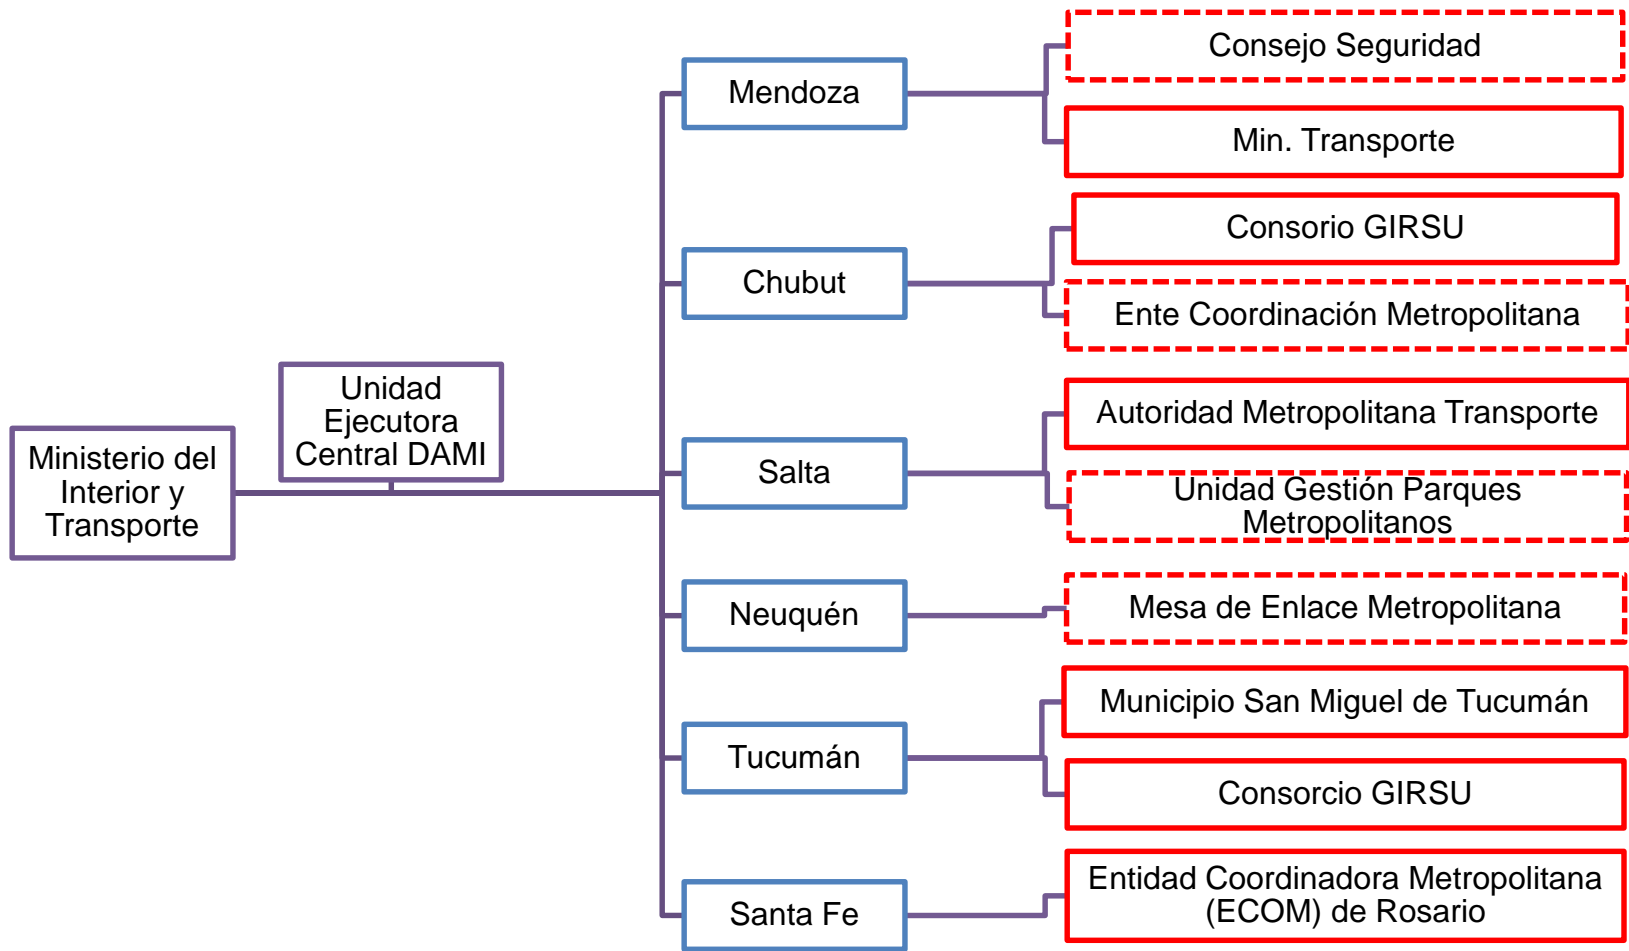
Ministerio del Interior y Transporte

Unidad Ejecutora Central DAMI

Mendoza

Consejo Seguridad

Min. Transporte

Chubut

Consorio GIRSU

Ente Coordinación Metropolitana

Salta

Autoridad Metropolitana Transporte

Unidad Gestión Parques Metropolitanos

Neuquén

Mesa de Enlace Metropolitana

Tucumán

Municipio San Miguel de Tucumán

Consorcio GIRSU

Santa Fe

Entidad Coordinadora Metropolitana (ECOM) de Rosario